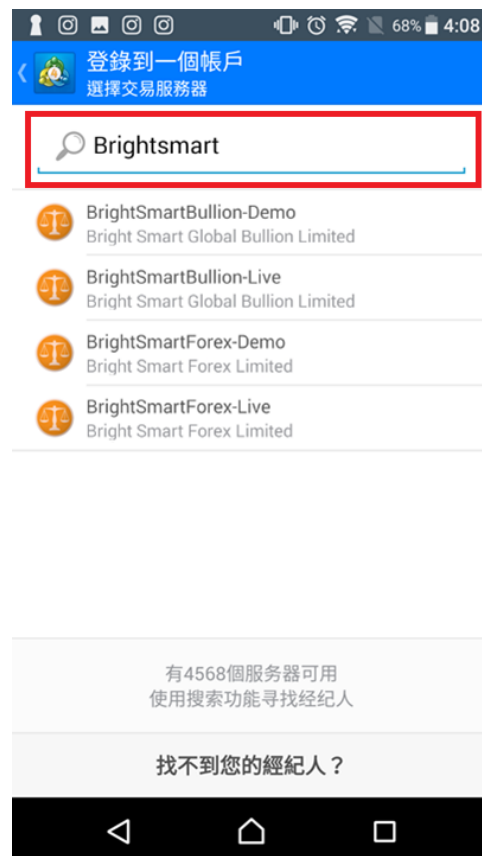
68% 4:08

登錄到一個帳戶
選擇交易服務器

Brightsmart

BrightSmartBullion-Demo
Bright Smart Global Bullion Limited

BrightSmartBullion-Live
Bright Smart Global Bullion Limited

BrightSmartForex-Demo
Bright Smart Forex Limited

BrightSmartForex-Live
Bright Smart Forex Limited

有4568個服务器可用
使用搜索功能寻找经纪人

找不到您的經紀人？